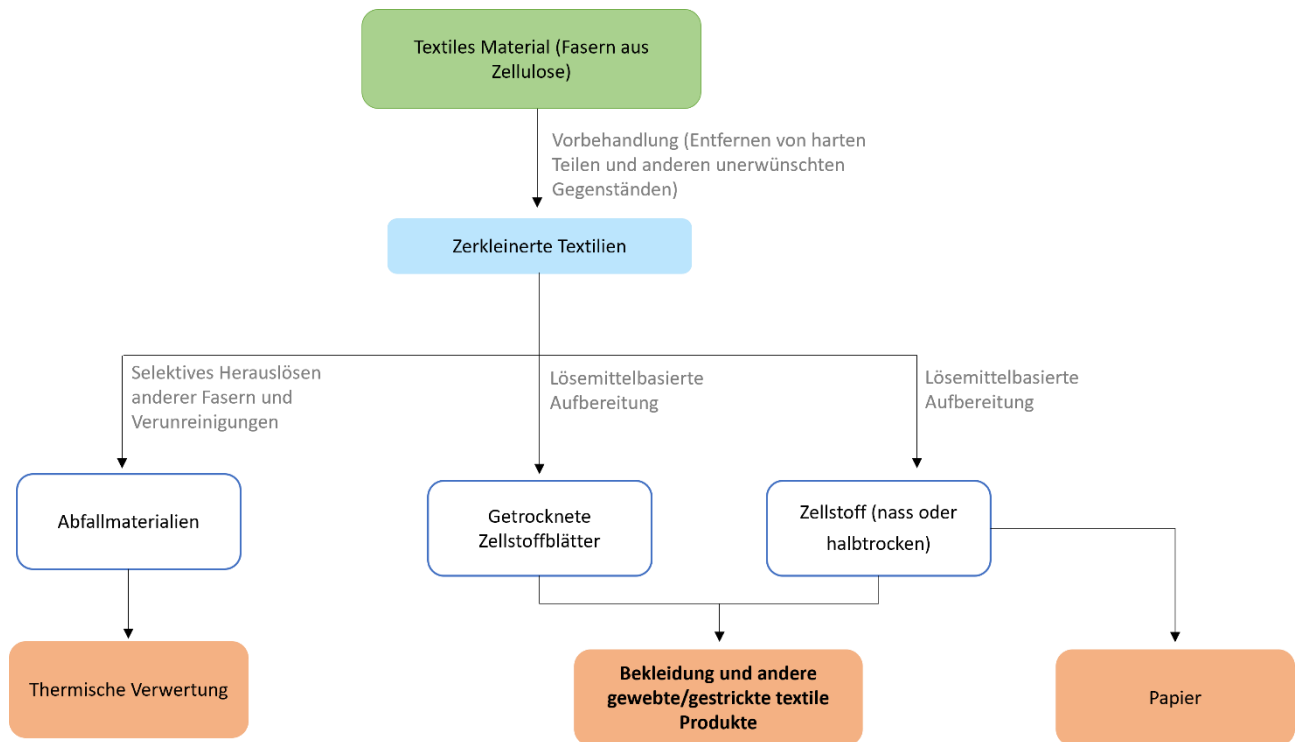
Textiles Material (Fasern aus Zellulose)

Vorbehandlung (Entfernen von harten Teilen und anderen unerwünschten Gegenständen)

Zerkleinerte Textilien

Selektives Herauslösen anderer Fasern und Verunreinigungen

Lösemittelbasierte Aufbereitung

Lösemittelbasierte Aufbereitung

Abfallmaterialien

Getrocknete Zellstoffblätter

Zellstoff (nass oder halbtrocken)

Thermische Verwertung

Bekleidung und andere gewebte/gestrickte textile Produkte

Papier